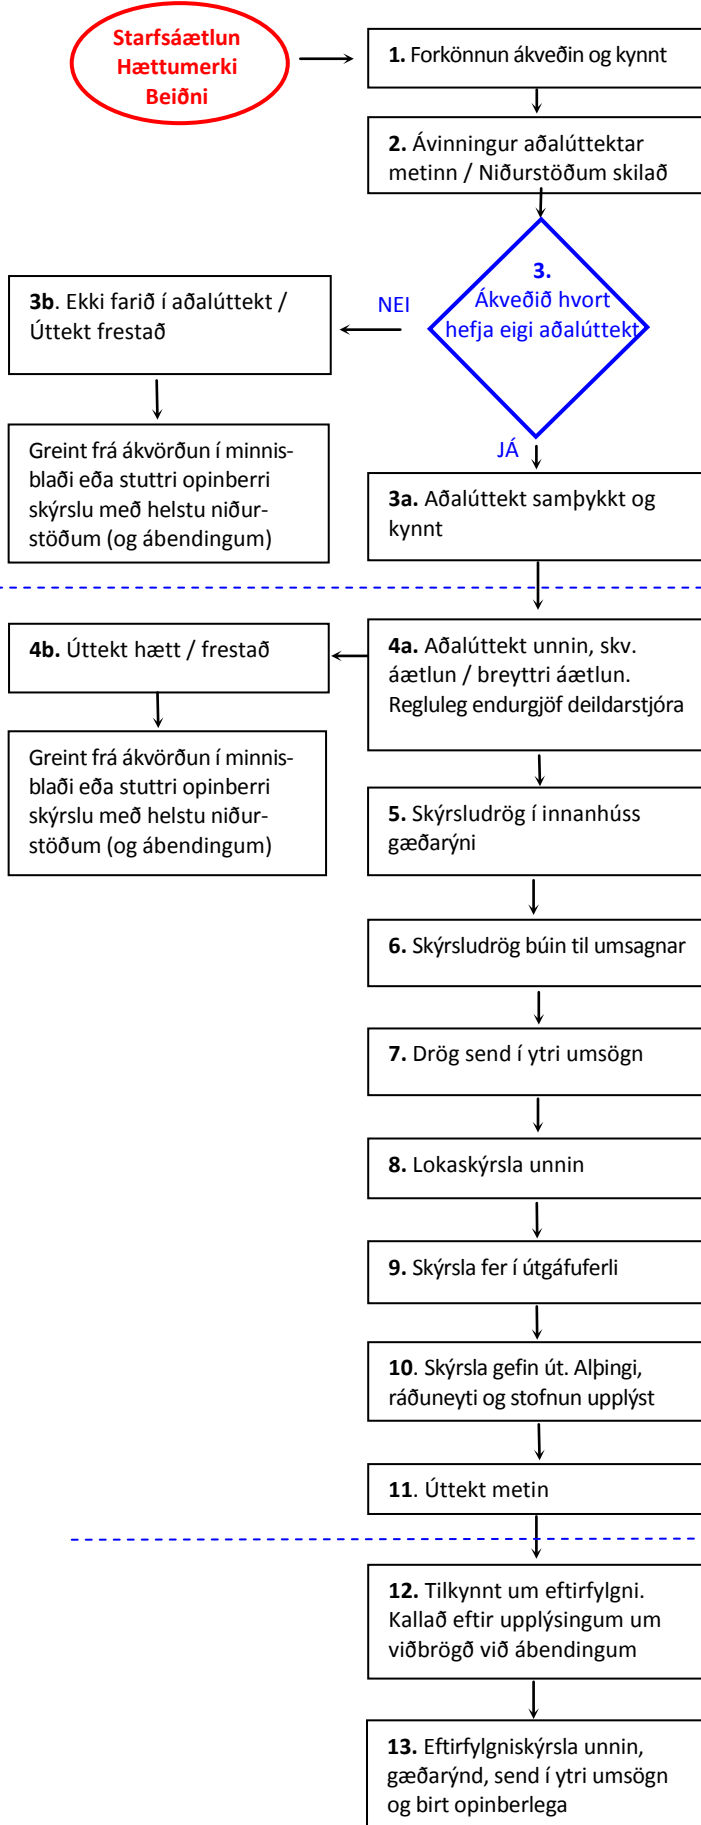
Starfsáætlun
Hættumerki
Beiðni

1. Forkönnun ákveðin og kynnt

2. Ávinningur aðalúttektar metinn / Niðurstöðum skilað

3.
Ákveðið hvort hefja eigi aðalúttekt

NEI

3b. Ekki farið í aðalúttekt / Úttekt frestað

Greint frá ákvörðun í minnisblaði eða stuttri opinberri skýrslu með helstu niðurstöðum (og ábendingum)

JÁ

3a. Aðalúttekt samþykkt og kynnt

4b. Úttekt hætt / frestað

Greint frá ákvörðun í minnisblaði eða stuttri opinberri skýrslu með helstu niðurstöðum (og ábendingum)

4a. Aðalúttekt unnin, skv. áætlun / breyttri áætlun. Regluleg endurgjöf deildarstjóra

5. Skýrsludrög í innanhúss gæðarýni

6. Skýrsludrög búin til umsagnar

7. Drög send í ytri umsögn

8. Lokaskýrsla unnin

9. Skýrsla fer í útgáfuferli

10. Skýrsla gefin út. Alþingi, ráðuneyti og stofnun upplýst

11. Úttekt metin

12. Tilkynnt um eftirfylgni. Kallað eftir upplýsingum um viðbrögð við ábendingum

13. Eftirfylgniskýrsla unnin, gæðarýnd, send í ytri umsögn og birt opinberlega